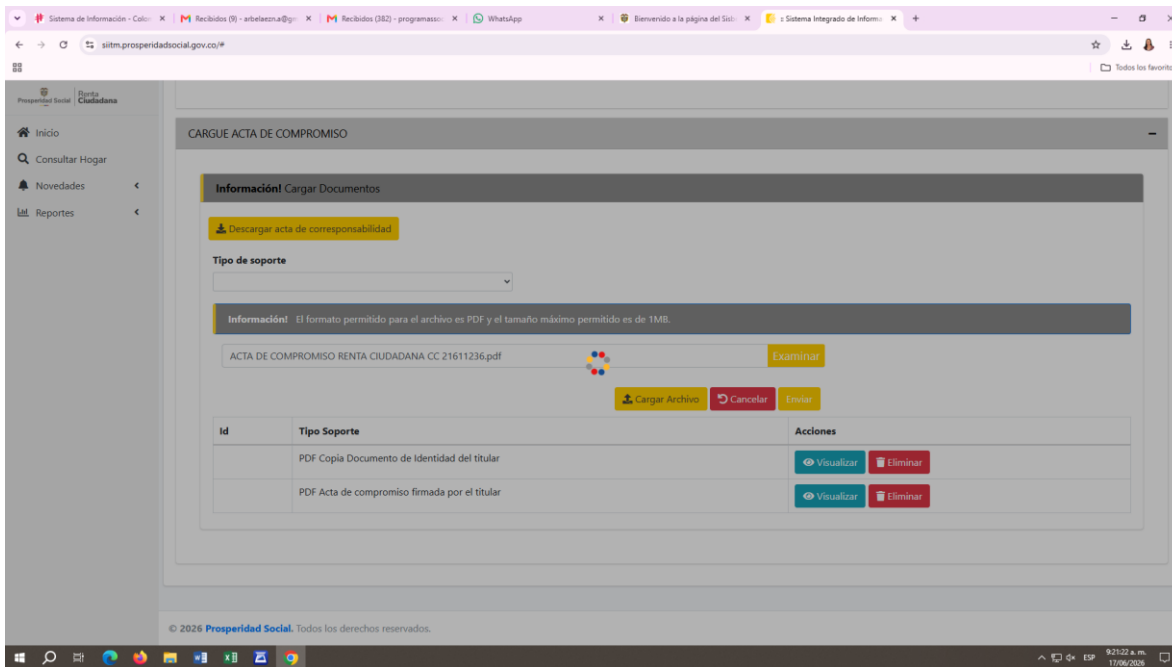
Sistema de Información - Colo ×
Recibidos (9) - arbelaezn.a@g ×
Recibidos (382) - programasso ×
WhatsApp ×
Bienvenido a la página del Sist ×
Sistema Integrado de Informa ×
+

siitm.prosperidadsocial.gov.co/#

Todos los favorito

Prosperidad Social | Renta Ciudadana

Inicio
Consultar Hogar
Novedades
Reportes

CARGUE ACTA DE COMPROMISO

Información! Cargar Documentos

Descargar acta de corresponsabilidad

Tipo de soporte

Información! El formato permitido para el archivo es PDF y el tamaño máximo permitido es de 1MB.

ACTA DE COMPROMISO RENTA CIUDADANA CC 21611236.pdf
Examinar

Cargar Archivo
Cancelar
Enviar

| Id | Tipo Soporte | Acciones |
|---|---|---|
| | PDF Copia Documento de Identidad del titular | Visualizar Eliminar |
| | PDF Acta de compromiso firmada por el titular | Visualizar Eliminar |

© 2026 Prosperidad Social. Todos los derechos reservados.

ESP 9:21:22 a. m. 17/06/2026